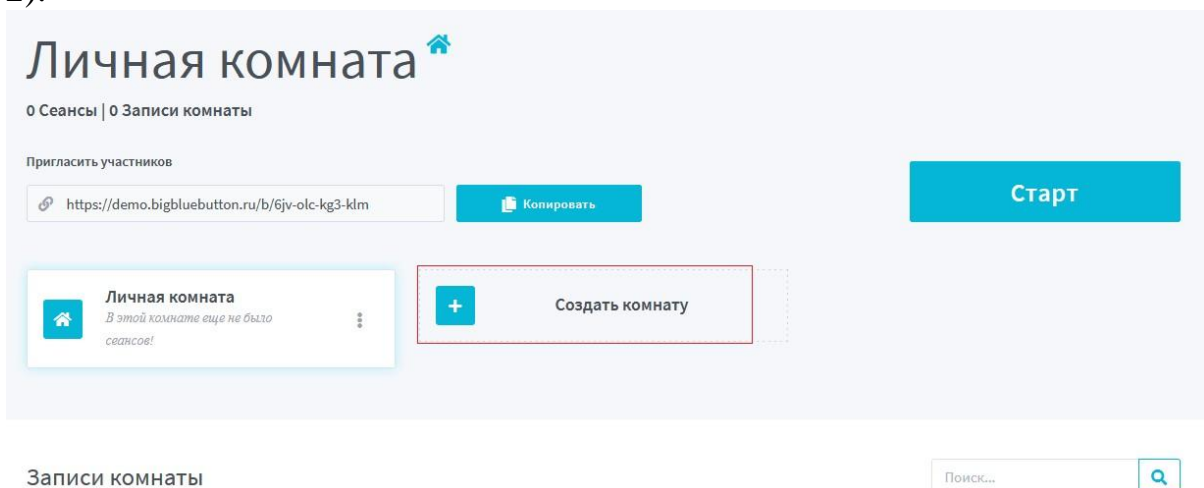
Личная комната

0 Сеансы | 0 Записи комнаты

Пригласить участников

https://demo.bigbluebutton.ru/b/6jv-olc-kg3-klm

Копировать

Старт

Личная комната
В этой комнате еще не было сеансов!

Создать комнату

Записи комнаты

Поиск...